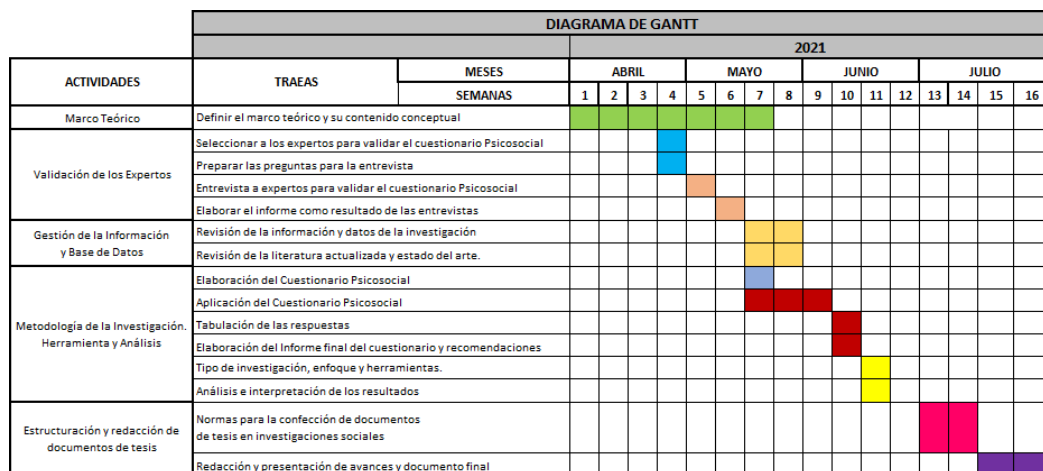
DIAGRAMA DE GANTT

2021

| ACTIVIDADES | TRAEAS | MESES / SEMANAS | ABRIL 1 | 2 | 3 | 4 | MAYO 5 | 6 | 7 | 8 | JUNIO 9 | 10 | 11 | 12 | JULIO 13 | 14 | 15 | 16 |
|---|---|---|---|---|---|---|---|---|---|---|---|---|---|---|---|---|---|---|
| Marco Teórico | Definir el marco teórico y su contenido conceptual | | | | | | | | | | | | | | | | | |
| Validación de los Expertos | Seleccionar a los expertos para validar el cuestionario Psicosocial | | | | | | | | | | | | | | | | | |
| | Preparar las preguntas para la entrevista | | | | | | | | | | | | | | | | | |
| | Entrevista a expertos para validar el cuestionario Psicosocial | | | | | | | | | | | | | | | | | |
| | Elaborar el informe como resultado de las entrevistas | | | | | | | | | | | | | | | | | |
| Gestión de la Información y Base de Datos | Revisión de la información y datos de la investigación | | | | | | | | | | | | | | | | | |
| | Revisión de la literatura actualizada y estado del arte. | | | | | | | | | | | | | | | | | |
| Metodología de la Investigación. Herramienta y Análisis | Elaboración del Cuestionario Psicosocial | | | | | | | | | | | | | | | | | |
| | Aplicación del Cuestionario Psicosocial | | | | | | | | | | | | | | | | | |
| | Tabulación de las respuestas | | | | | | | | | | | | | | | | | |
| | Elaboración del Informe final del cuestionario y recomendaciones | | | | | | | | | | | | | | | | | |
| | Tipo de investigación, enfoque y herramientas. | | | | | | | | | | | | | | | | | |
| | Análisis e interpretación de los resultados | | | | | | | | | | | | | | | | | |
| Estructuración y redacción de documentos de tesis | Normas para la confección de documentos de tesis en investigaciones sociales | | | | | | | | | | | | | | | | | |
| | Redacción y presentación de avances y documento final | | | | | | | | | | | | | | | | | |